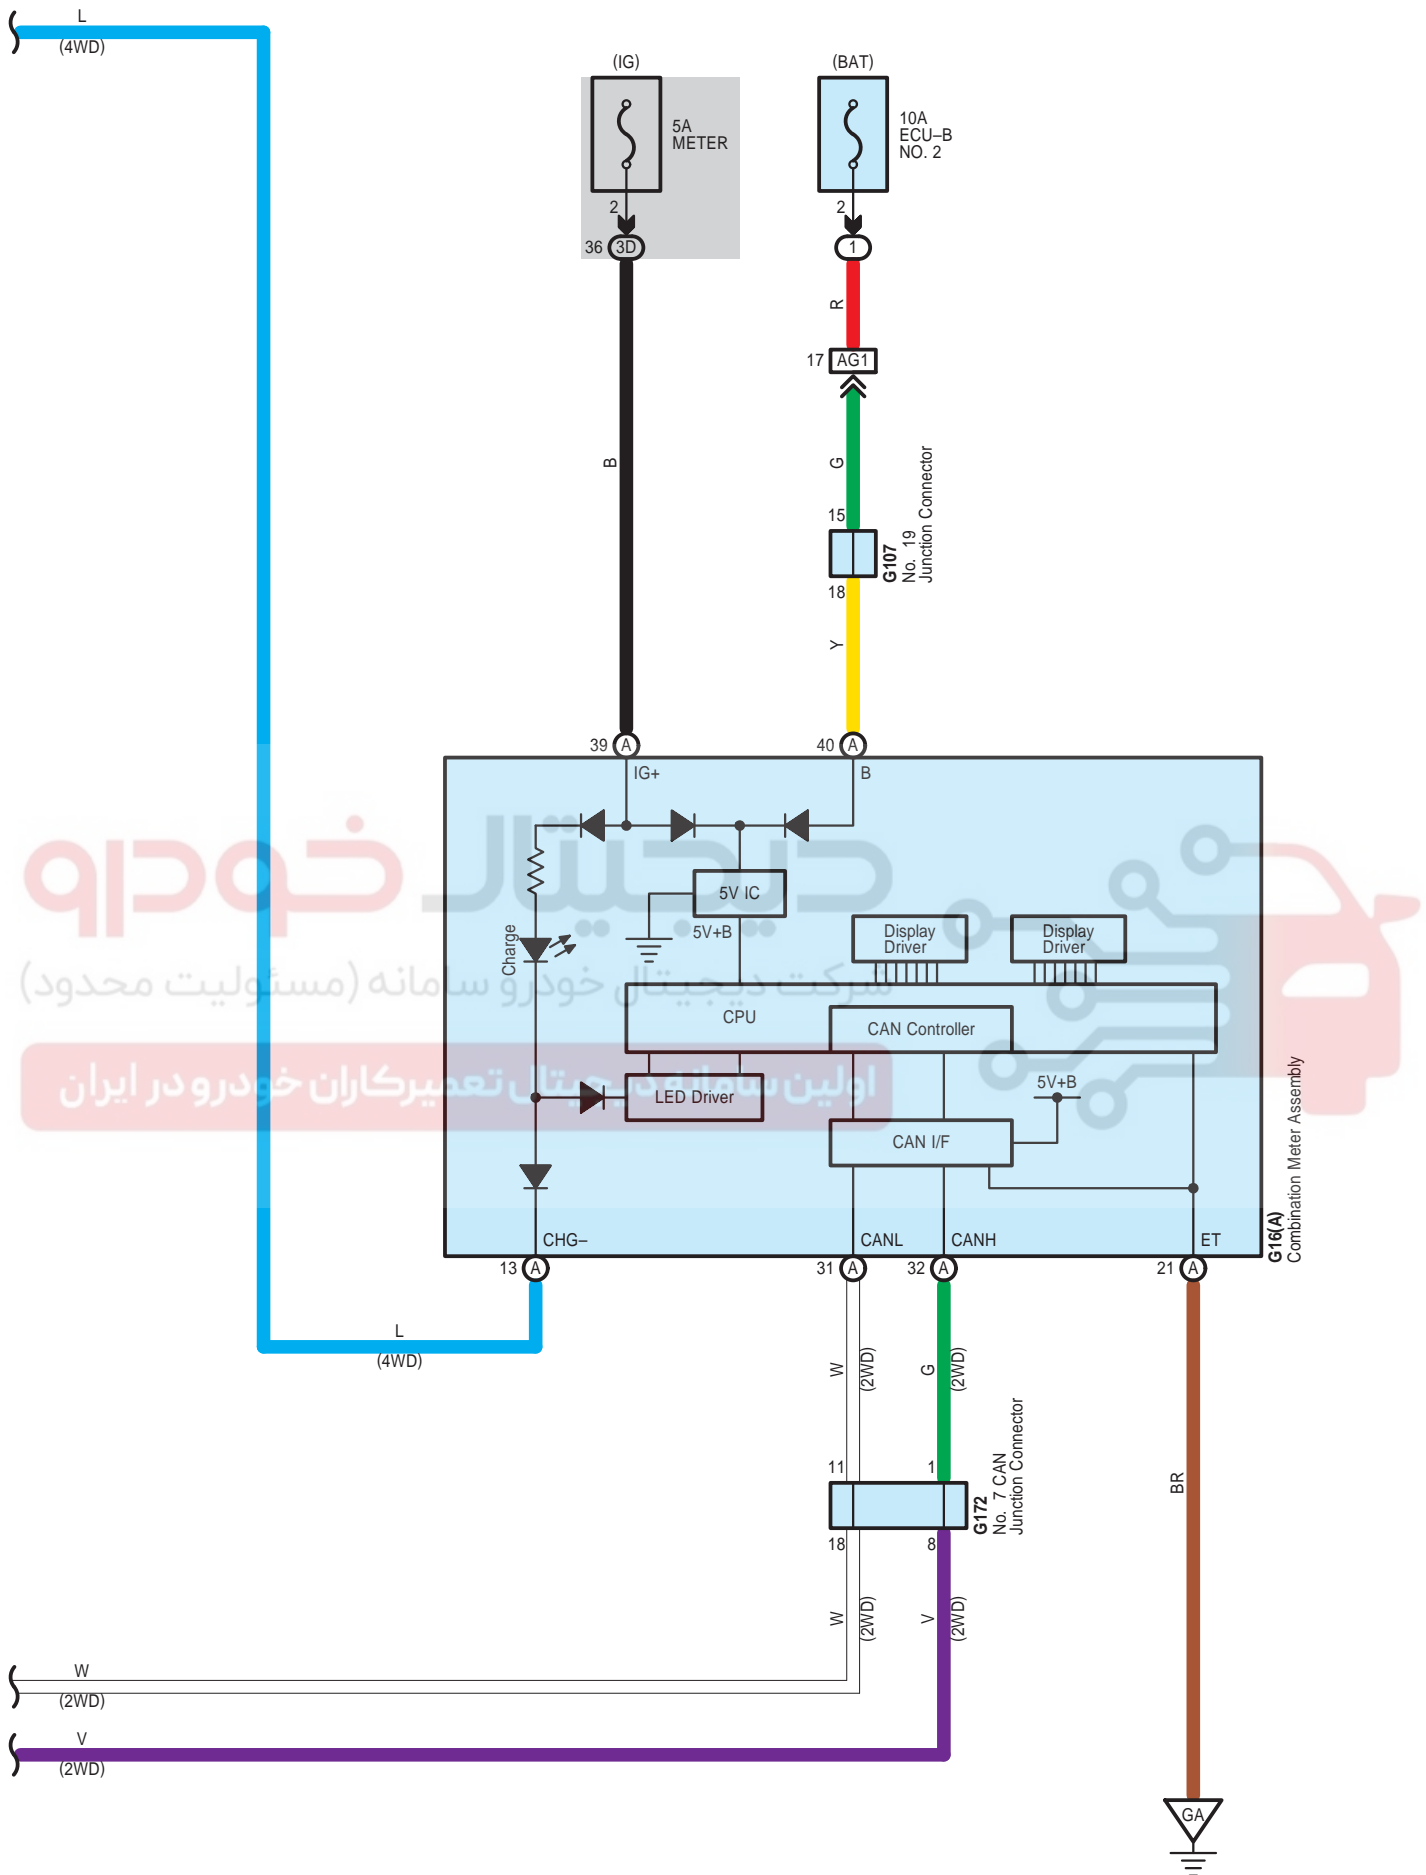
L
(4WD)

(IG)
5A
METER
2
36 3D

(BAT)
10A
ECU–B
NO. 2
2
1
R
17 AG1
G
15
G107
No. 19
Junction Connector
18
Y

B

39 A
40 A
IG+
B
5V IC
5V+B
Charge
Display Driver
Display Driver
CPU
CAN Controller
5V+B
LED Driver
CAN I/F
CHG–
CANL
CANH
ET
G16(A)
Combination Meter Assembly
13 A
31 A
32 A
21 A

L
(4WD)

W
(2WD)
G
(2WD)
11
1
G172
No. 7 CAN
Junction Connector
18
8
W
(2WD)
V
(2WD)
BR

W
(2WD)
V
(2WD)
GA

خودرو دیجیتال
شرکت دیجیتال خودرو سامانه (مسئولیت محدود)
اولین سامانه دیجیتال تعمیرکاران خودرو در ایران